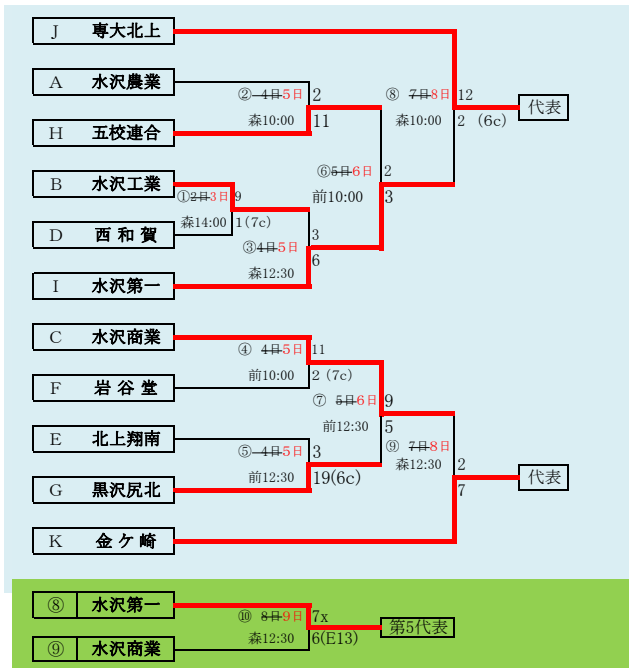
J 専大北上
A 水沢農業
H 五校連合
B 水沢工業
D 西和賀
I 水沢第一
C 水沢商業
F 岩谷堂
E 北上翔南
G 黒沢尻北
K 金ケ崎

② 4日 5日
森10:00
2
11

① 2日 3日
森14:00
9
1 (7c)

③ 4日 5日
森12:30
3
6

⑥ 5日 6日
前10:00
2
3

⑧ 7日 8日
森10:00
12
2 (6c)

代表

④ 4日 5日
前10:00
11
2 (7c)

⑤ 4日 5日
前12:30
3
19(6c)

⑦ 5日 6日
前12:30
9
5

⑨ 7日 8日
森12:30
2
7

代表

⑧ 水沢第一
⑨ 水沢商業
⑩ 8日 9日
森12:30
7x
6(E13)
第5代表